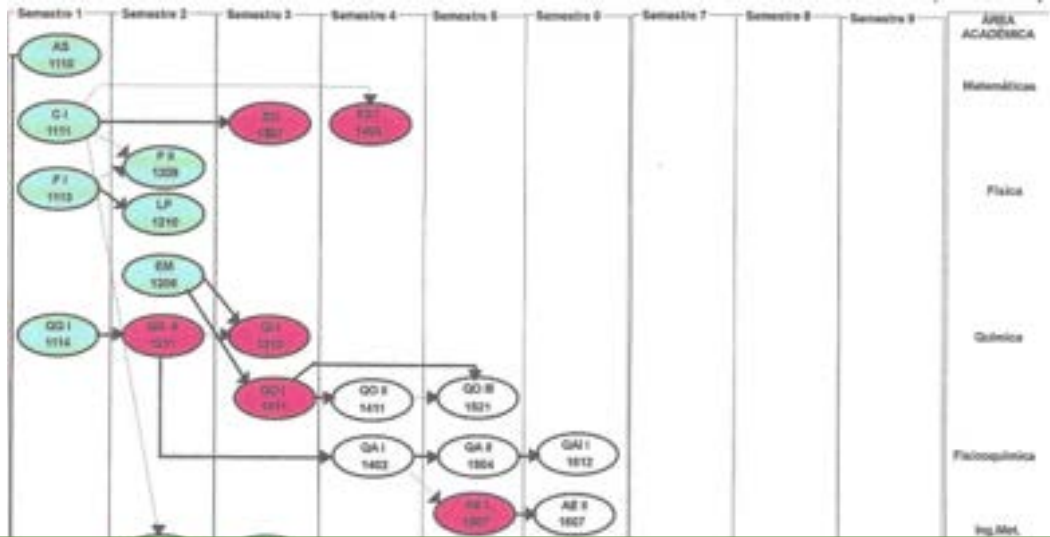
Semestre 1 Semestre 2 Semestre 3 Semestre 4 Semestre 5 Semestre 6 Semestre 7 Semestre 8 Semestre 9 ÁREA ACADÉMICA

AS 1110

Matemáticas

C I 1111

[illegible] 1307

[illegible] 1405

F II 1209

F I 1112

Física

LP 1210

EM 1208

QG I 1114

QG II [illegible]

QI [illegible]

Química

QO I 1311

QO II 1411

QO III 1521

QA I 1402

QA II 1504

QAI I 1612

Fisicoquímica

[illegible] 1507

AE II 1607

Ing.Met.